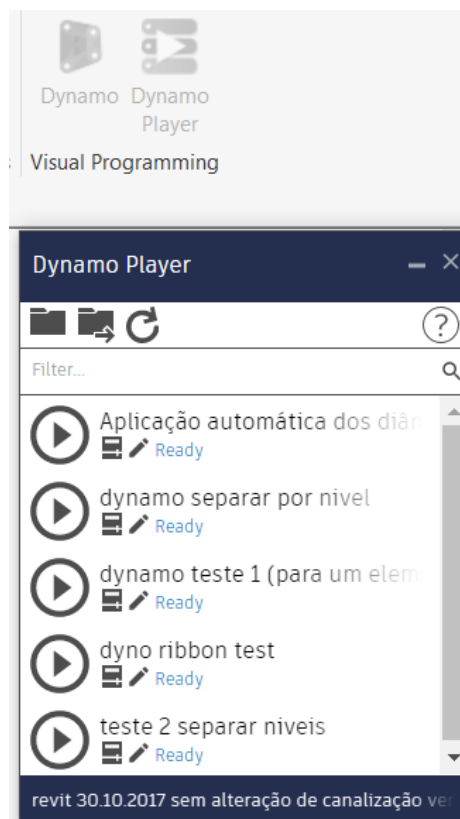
Dynamo Dynamo Player
Visual Programming

Dynamo Player

Filter...

Aplicação automática dos diân
Ready

dynamo separar por nivel
Ready

dynamo teste 1 (para um elem
Ready

dyno ribbon test
Ready

teste 2 separar niveis
Ready

revit 30.10.2017 sem alteração de canalização ver